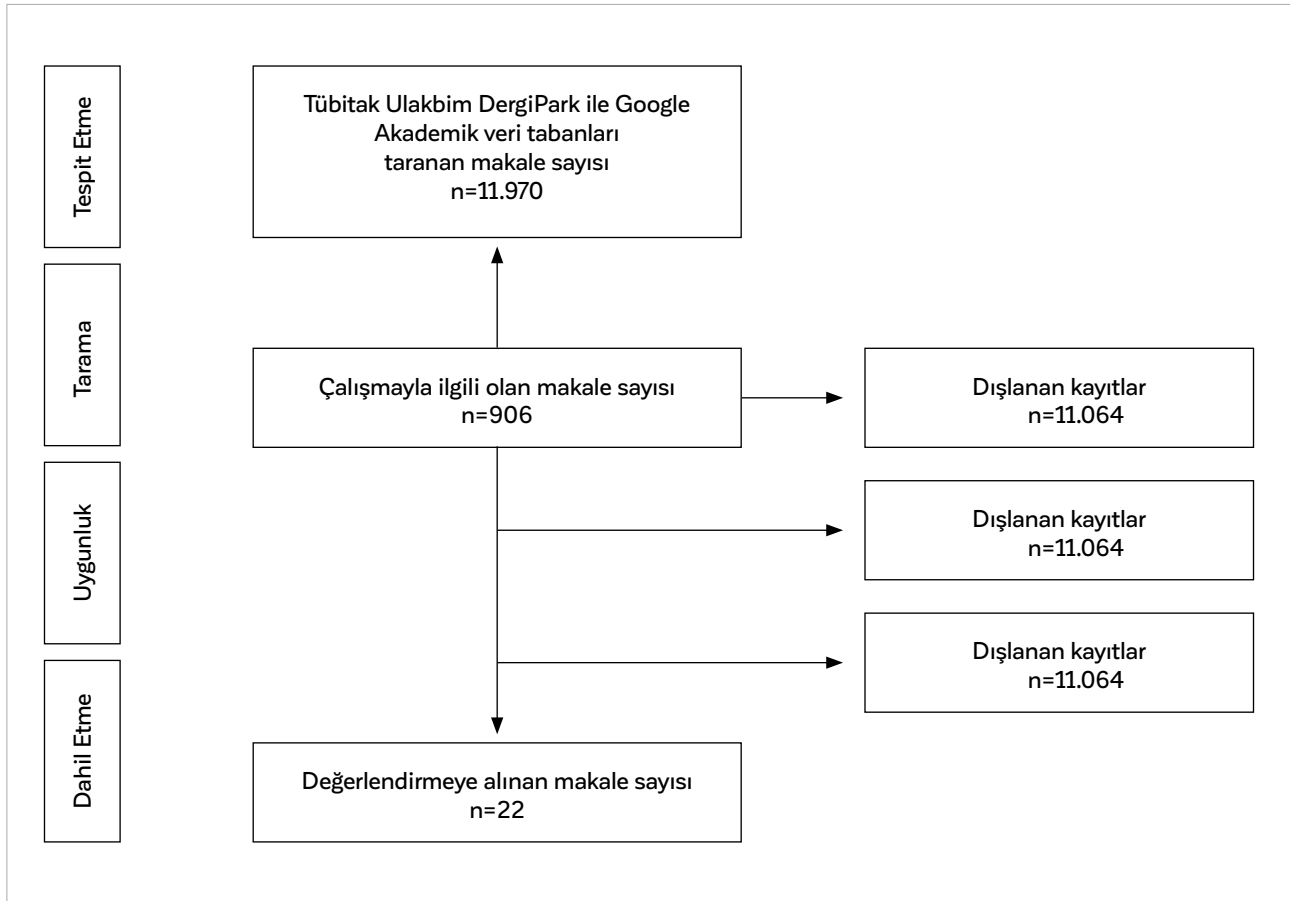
Tespit Etme

Tübitak Ulakbim DergiPark ile Google Akademik veri tabanları taranan makale sayısı
n=11.970

Tarama

Çalışmayla ilgili olan makale sayısı
n=906

Dışlanan kayıtlar
n=11.064

Uygunluk

Dışlanan kayıtlar
n=11.064

Dışlanan kayıtlar
n=11.064

Dahil Etme

Değerlendirmeye alınan makale sayısı
n=22